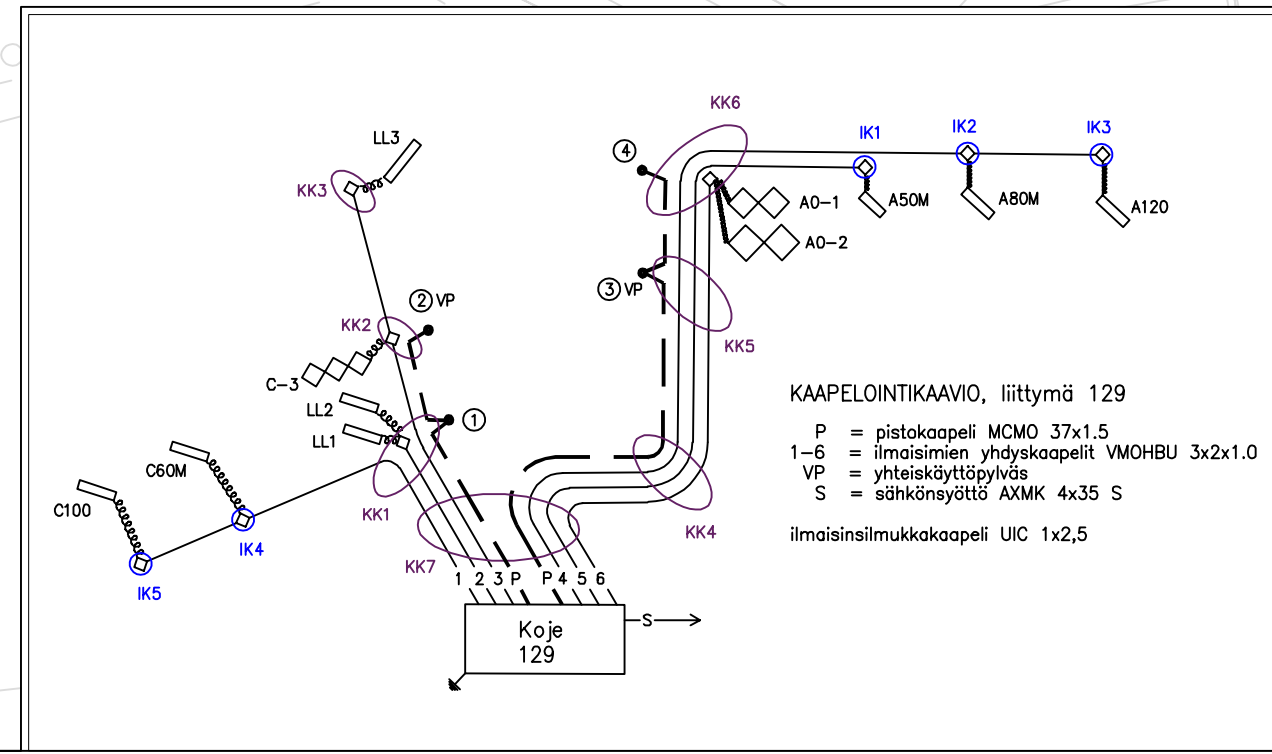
KK6

IK1

IK2

IK3

④

A0–1

A50M

A80M

A120

A0–2

LL3

KK3

③ VP

② VP

KK2

KK5

C–3

LL2

①

LL1

KAAPELOINTIKAAVIO, liittymä 129

P = pistokaapeli MCMO 37x1.5
1–6 = ilmaisimien yhdyskaapelit VMOHBU 3x2x1.0
VP = yhteiskäyttöpylväs
S = sähkönsyöttö AXMK 4x35 S

ilmaisinsilmukkakaapeli UIC 1x2,5

C60M

C100

IK4

KK1

KK4

KK7

IK5

1 2 3 P P 4 5 6

Koje
129

S